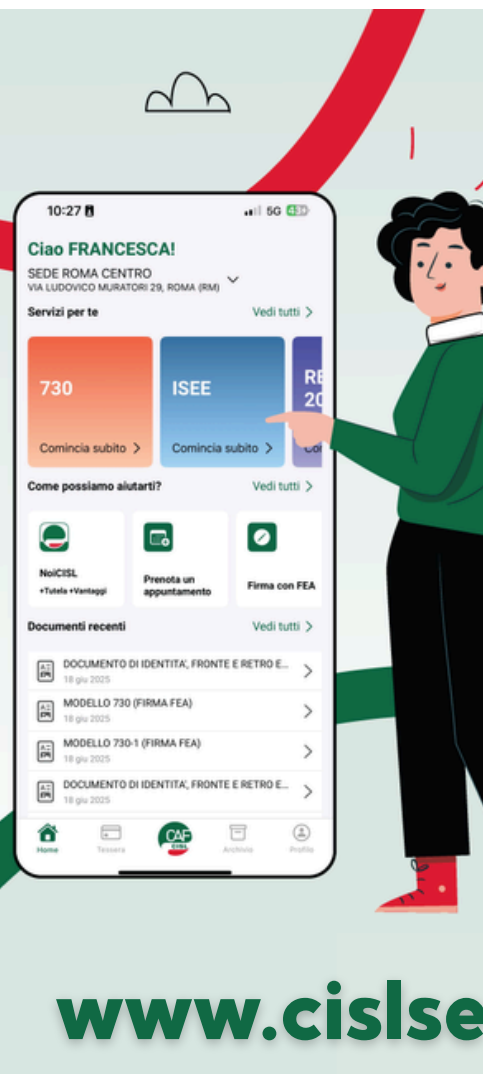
10:27

5G 43

Ciao FRANCESCA!

SEDE ROMA CENTRO
VIA LUDOVICO MURATORI 29, ROMA (RM)

Servizi per te

Vedi tutti >

730

Comincia subito >

ISEE

Comincia subito >

RE
20

Co

Come possiamo aiutarti?

Vedi tutti >

NoiCISL
+Tutela +Vantaggi

Prenota un appuntamento

Firma con FEA

Documenti recenti

Vedi tutti >

DOCUMENTO DI IDENTITA', FRONTE E RETRO E...
18 giu 2025

MODELLO 730 (FIRMA FEA)
18 giu 2025

MODELLO 730-1 (FIRMA FEA)
18 giu 2025

DOCUMENTO DI IDENTITA', FRONTE E RETRO E...
18 giu 2025

Home

Tessera

CAF CISL

Archivio

Profilo

www.cislse